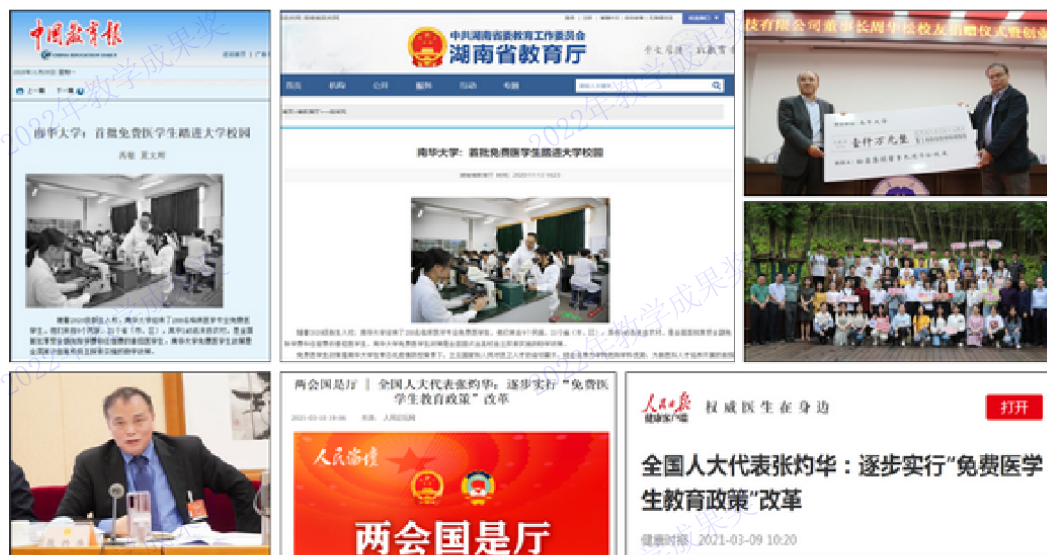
中国教育报

南华大学：首批免费医学生踏进大学校园

中共湖南省委教育工作委员会
湖南省教育厅

南华大学：首批免费医学生踏进大学校园

壹仟万元整

两会国是厅 | 全国人大代表张灼华：逐步实行"免费医学生教育政策"改革

2021-03-10 人民日报

人民微博

两会国是厅

人民日报 健康客户端 权威医生在身边 打开

全国人大代表张灼华：逐步实行"免费医学生教育政策"改革

健康时报 2021-03-09 10:20

2022年教学成果奖